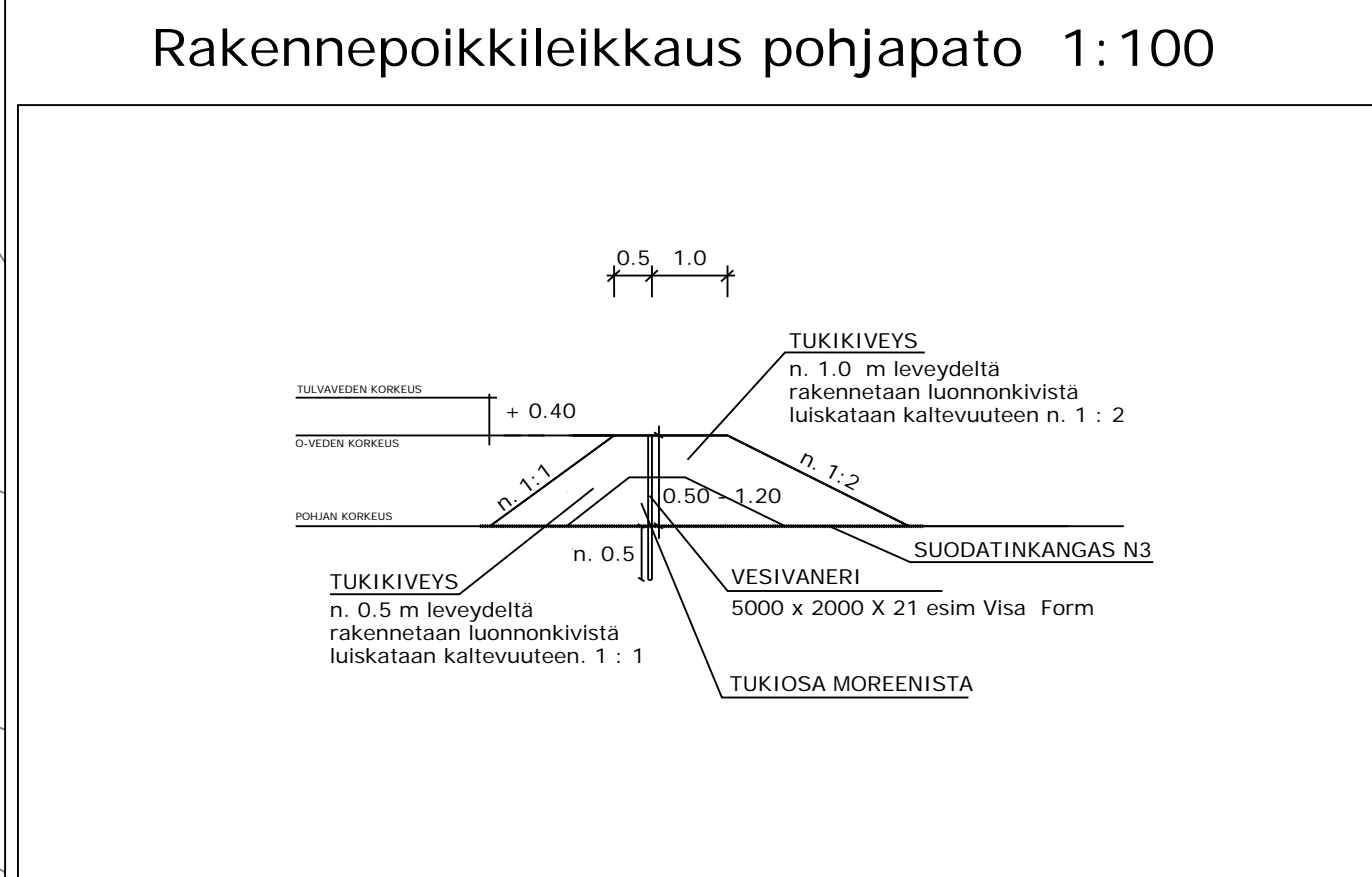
Rakennepoikkileikkaus pohjapato 1:100

0.5 1.0

TUKIKIVEYS
n. 1.0 m leveydeltä rakennetaan luonnonkivistä luiskataan kaltevuuteen n. 1 : 2

TULVAVEDEN KORKEUS

+ 0.40

O-VEDEN KORKEUS

n. 1:2

n. 1:1

0.50 - 1.20

POHJAN KORKEUS

SUODATINKANGAS N3

n. 0.5

TUKIKIVEYS
n. 0.5 m leveydeltä rakennetaan luonnonkivistä luiskataan kaltevuuteen. 1 : 1

VESIVANERI
5000 x 2000 X 21 esim Visa Form

TUKIOSA MOREENISTA